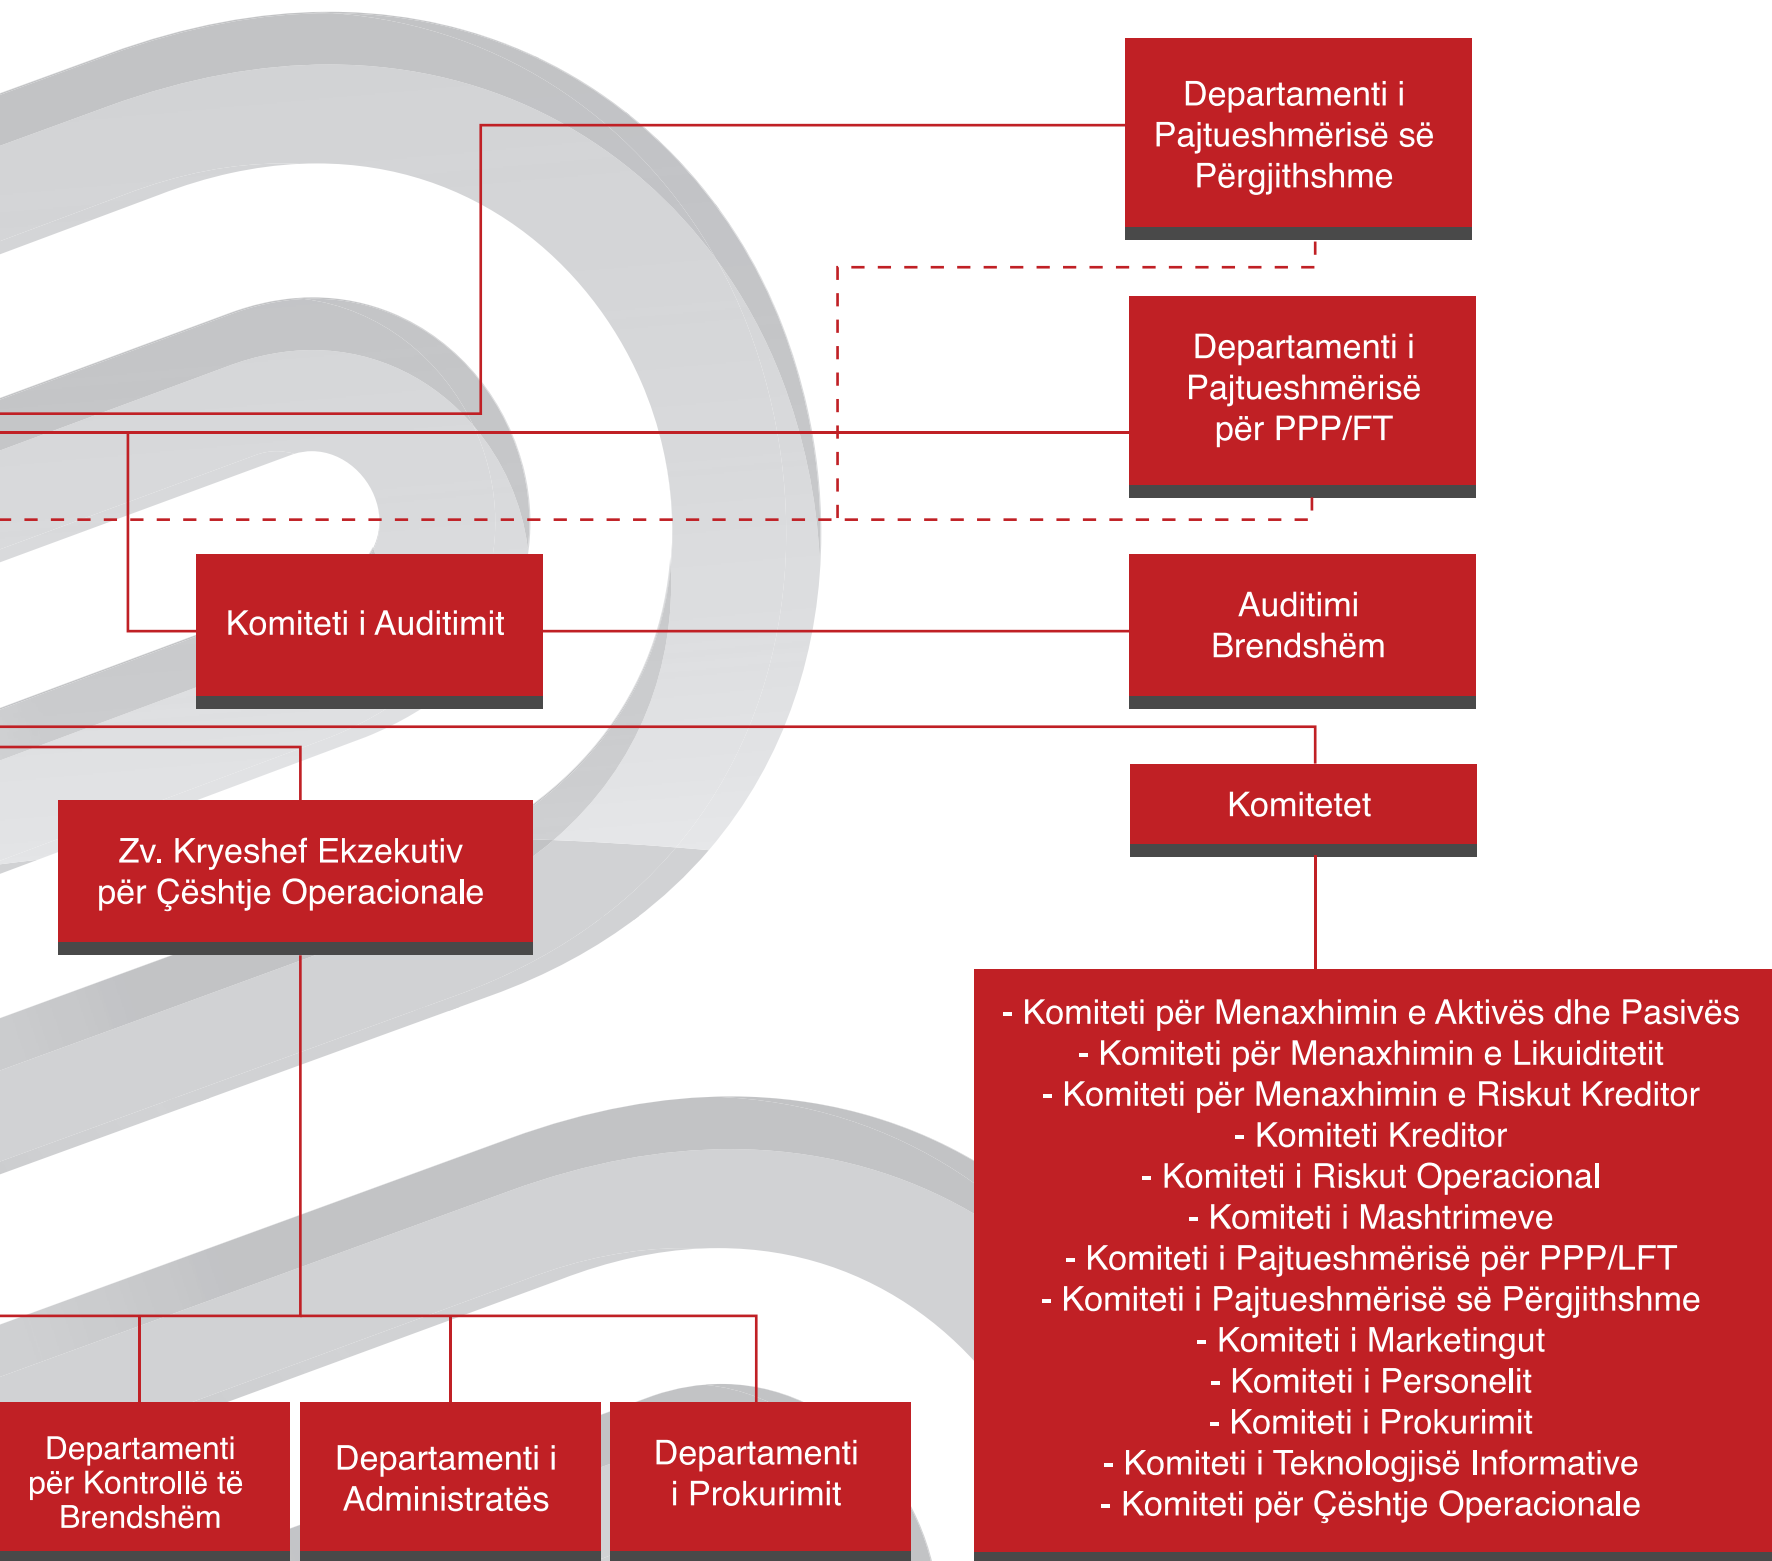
Departamenti i Pajtueshmërisë së Përgjithshme

Departamenti i Pajtueshmërisë për PPP/FT

Komiteti i Auditimit

Auditimi Brendshëm

Komitetet

Zv. Kryeshef Ekzekutiv për Çështje Operacionale

- Komiteti për Menaxhimin e Aktivës dhe Pasivës
- Komiteti për Menaxhimin e Likuiditetit
- Komiteti për Menaxhimin e Riskut Kreditor
- Komiteti Kreditor
- Komiteti i Riskut Operacional
- Komiteti i Mashtrimeve
- Komiteti i Pajtueshmërisë për PPP/LFT
- Komiteti i Pajtueshmërisë së Përgjithshme
- Komiteti i Marketingut
- Komiteti i Personelit
- Komiteti i Prokurimit
- Komiteti i Teknologjisë Informative
- Komiteti për Çështje Operacionale

Departamenti për Kontrollë të Brendshëm

Departamenti i Administratës

Departamenti i Prokurimit